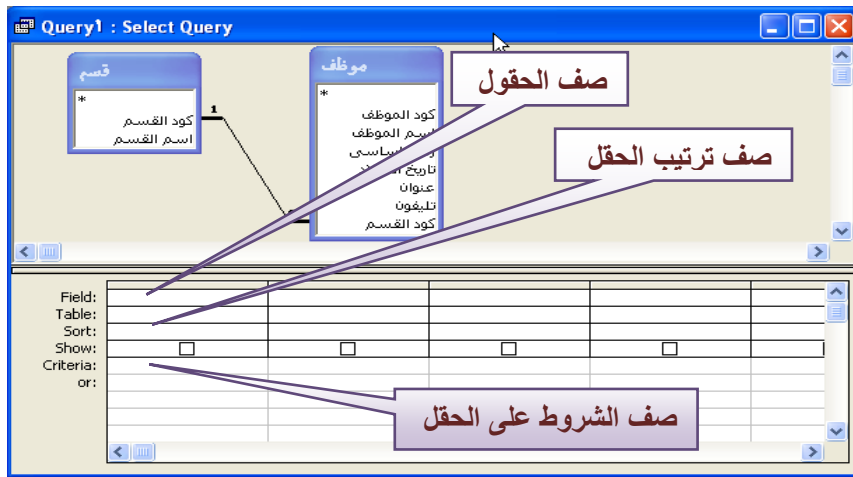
Query1 : Select Query

قسم
*
كود القسم
اسم القسم

1

موظف
*
كود الموظف
اسم الموظف
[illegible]اساسى
تاريخ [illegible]
عنوان
تليفون
كود القسم

صف الحقول

صف ترتيب الحقل

Field:
Table:
Sort:
Show:
Criteria:
or:

صف الشروط على الحقل